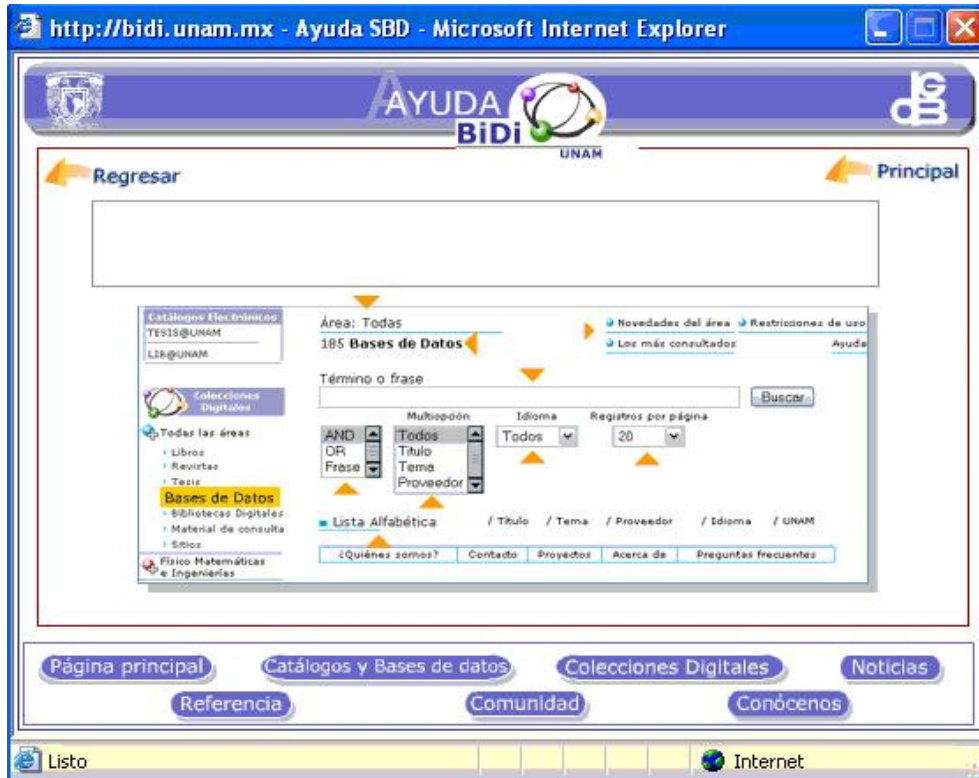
http://bidi.unam.mx - Ayuda SBD - Microsoft Internet Explorer

AYUDA BiDi UNAM

Regresar

Principal

Catálogos Electrónicos
TESIS@UNAM
LIB@UNAM

Colecciones Digitales

Todas las áreas
Libros
Revistas
Tesis
Bases de Datos
Bibliotecas Digitales
Material de consulta
Sitios
Físico Matemáticas e Ingenierías

Área: Todas
185 Bases de Datos

Novedades del área
Restricciones de uso
Los más consultados
Ayuda

Término o frase

Buscar

Multiopción
Idioma
Registros por página

AND
OR
Frase

Todos
Título
Tema
Proveedor

Todos

20

Lista Alfabética
/ Título
/ Tema
/ Proveedor
/ Idioma
/ UNAM

¿Quiénes somos?
Contacto
Proyectos
Acerca de
Preguntas frecuentes

Página principal
Catálogos y Bases de datos
Colecciones Digitales
Noticias
Referencia
Comunidad
Conócenos

Listo

Internet